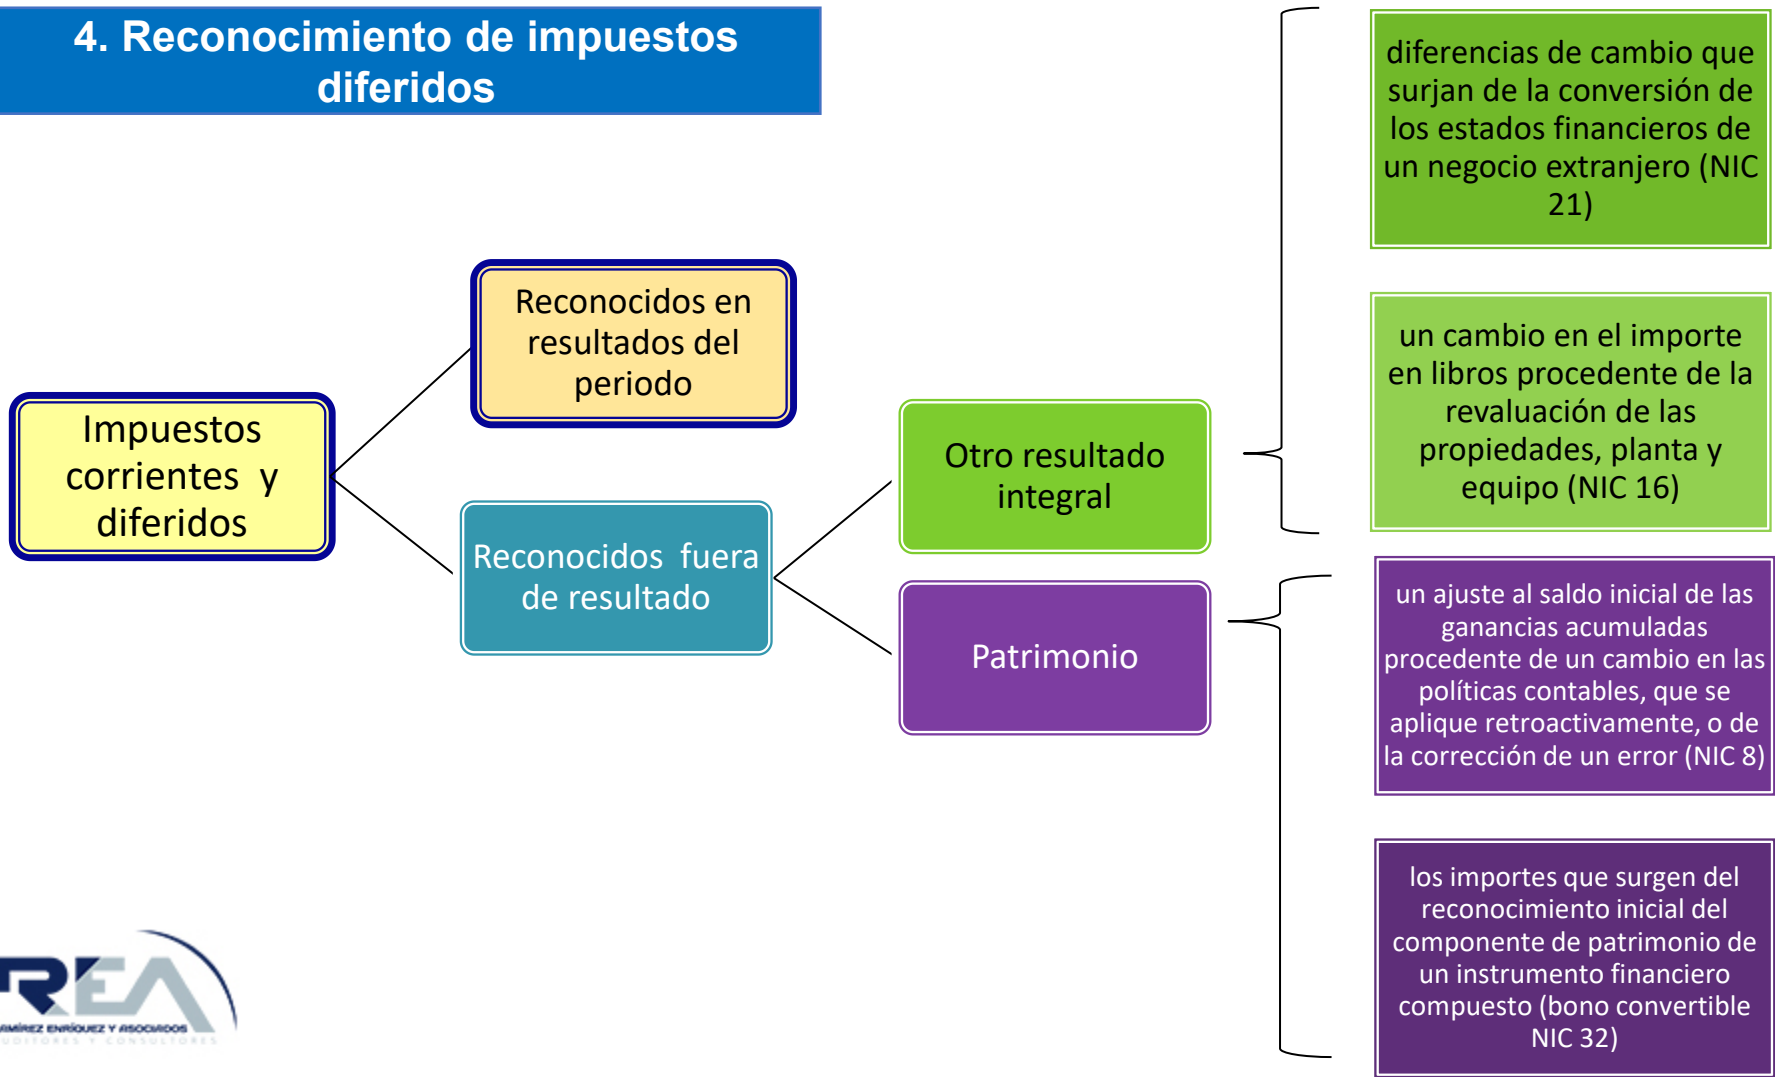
4. Reconocimiento de impuestos diferidos

Impuestos corrientes y diferidos

Reconocidos en resultados del periodo

Reconocidos fuera de resultado

Otro resultado integral

Patrimonio

diferencias de cambio que surjan de la conversión de los estados financieros de un negocio extranjero (NIC 21)

un cambio en el importe en libros procedente de la revaluación de las propiedades, planta y equipo (NIC 16)

un ajuste al saldo inicial de las ganancias acumuladas procedente de un cambio en las políticas contables, que se aplique retroactivamente, o de la corrección de un error (NIC 8)

los importes que surgen del reconocimiento inicial del componente de patrimonio de un instrumento financiero compuesto (bono convertible NIC 32)

REA
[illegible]AMÍREZ ENRÍQUEZ Y ASOCIADOS
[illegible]UDITORES Y CONSULTORES